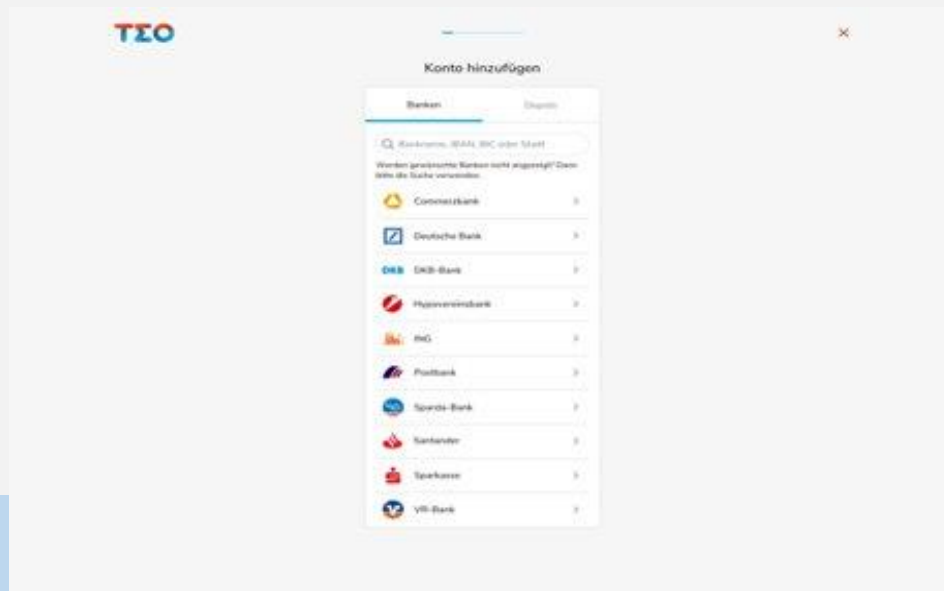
TΣO

×

Konto hinzufügen

Banken

Depots

Bankname, IBAN, BIC oder Stadt

Werden gewünschte Banken nicht angezeigt? Dann bitte die Suche verwenden.

Commerzbank

Deutsche Bank

DKB DKB-Bank

Hypovereinsbank

ING

Postbank

Sparda-Bank

Santander

Sparkasse

VR-Bank